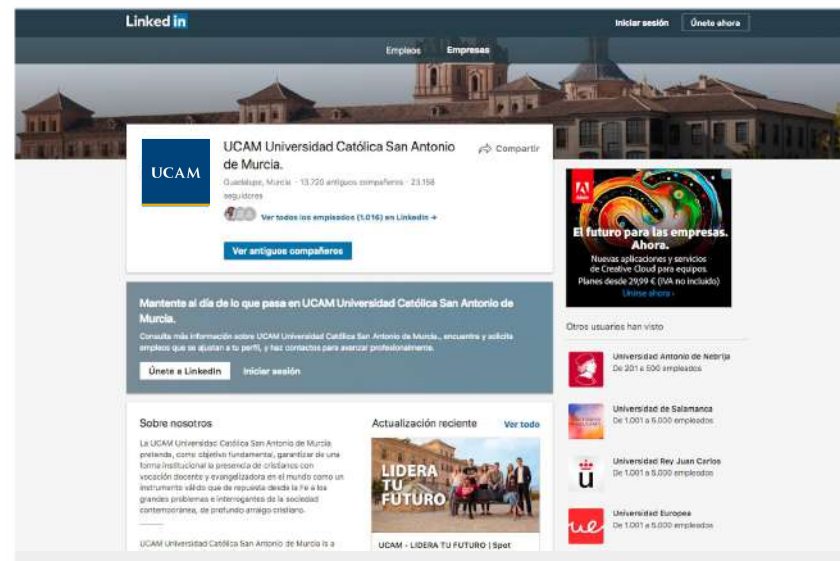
Linked in

Iniciar sesión Únete ahora

Empleos Empresas

UCAM

UCAM Universidad Católica San Antonio de Murcia.

Compartir

Guadalupe, Murcia · 13.720 antiguos compañeros · 23.158 seguidores

Ver todos los empleados (1.016) en LinkedIn →

Ver antiguos compañeros

Mantente al día de lo que pasa en UCAM Universidad Católica San Antonio de Murcia.

Consulta más información sobre UCAM Universidad Católica San Antonio de Murcia., encuentra y solicita empleos que se ajustan a tu perfil, y haz contactos para avanzar profesionalmente.

Únete a LinkedIn Iniciar sesión

Sobre nosotros

La UCAM Universidad Católica San Antonio de Murcia pretende, como objetivo fundamental, garantizar de una forma institucional la presencia de cristianos con vocación docente y evangelizadora en el mundo como un instrumento válido que de respuesta desde la Fe a los grandes problemas e interrogantes de la sociedad contemporánea, de profundo arraigo cristiano.

UCAM Universidad Católica San Antonio de Murcia is a

Actualización reciente Ver todo

LIDERA TU FUTURO

UCAM - LIDERA TU FUTURO | Spot

Adobe

El futuro para las empresas. Ahora.

Nuevas aplicaciones y servicios de Creative Cloud para equipos. Planes desde 29,99 € (IVA no incluido)

Únase ahora ›

Otros usuarios han visto

Universidad Antonio de Nebrija
De 201 a 500 empleados

Universidad de Salamanca
De 1.001 a 5.000 empleados

Universidad Rey Juan Carlos
De 1.001 a 5.000 empleados

Universidad Europea
De 1.001 a 5.000 empleados